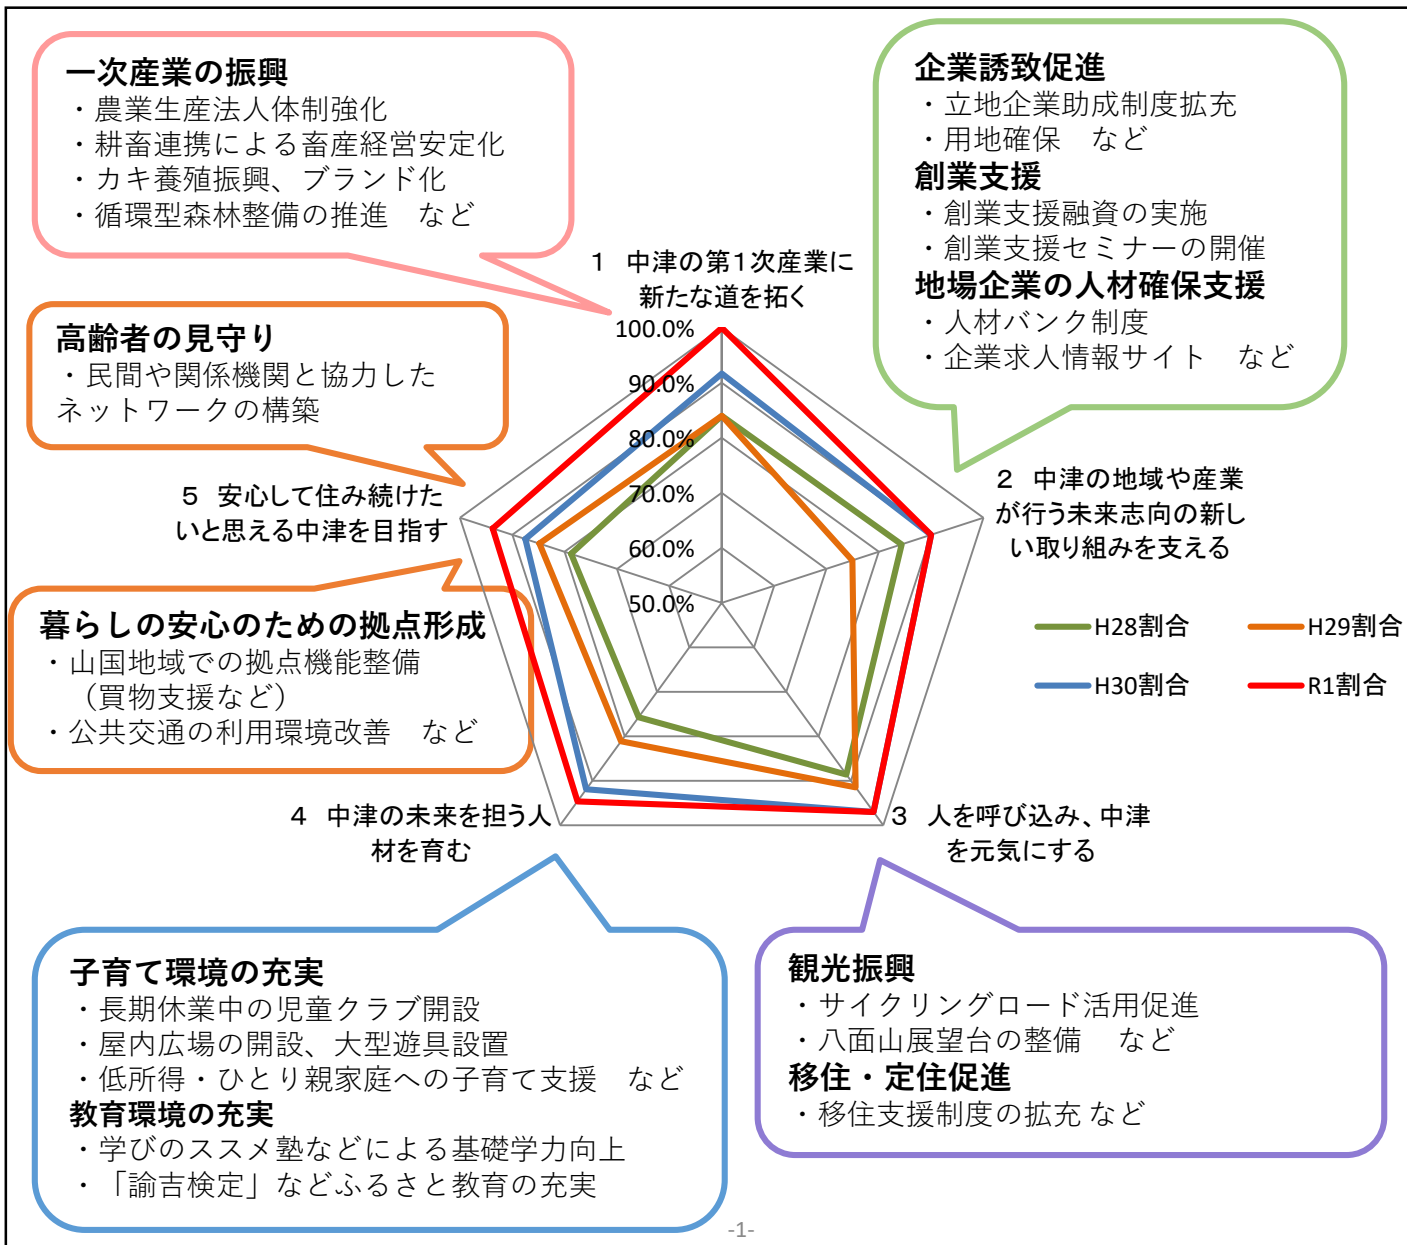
一次産業の振興
・農業生産法人体制強化
・耕畜連携による畜産経営安定化
・カキ養殖振興、ブランド化
・循環型森林整備の推進　など

企業誘致促進
・立地企業助成制度拡充
・用地確保　など
創業支援
・創業支援融資の実施
・創業支援セミナーの開催
地場企業の人材確保支援
・人材バンク制度
・企業求人情報サイト　など

高齢者の見守り
・民間や関係機関と協力したネットワークの構築

1　中津の第1次産業に新たな道を拓く

100.0%
90.0%
80.0%
70.0%
60.0%
50.0%

2　中津の地域や産業が行う未来志向の新しい取り組みを支える

5　安心して住み続けたいと思える中津を目指す

H28割合
H29割合
H30割合
R1割合

暮らしの安心のための拠点形成
・山国地域での拠点機能整備
（買物支援など）
・公共交通の利用環境改善　など

4　中津の未来を担う人材を育む

3　人を呼び込み、中津を元気にする

子育て環境の充実
・長期休業中の児童クラブ開設
・屋内広場の開設、大型遊具設置
・低所得・ひとり親家庭への子育て支援　など
教育環境の充実
・学びのススメ塾などによる基礎学力向上
・「諭吉検定」などふるさと教育の充実

観光振興
・サイクリングロード活用促進
・八面山展望台の整備　など
移住・定住促進
・移住支援制度の拡充 など

-1-